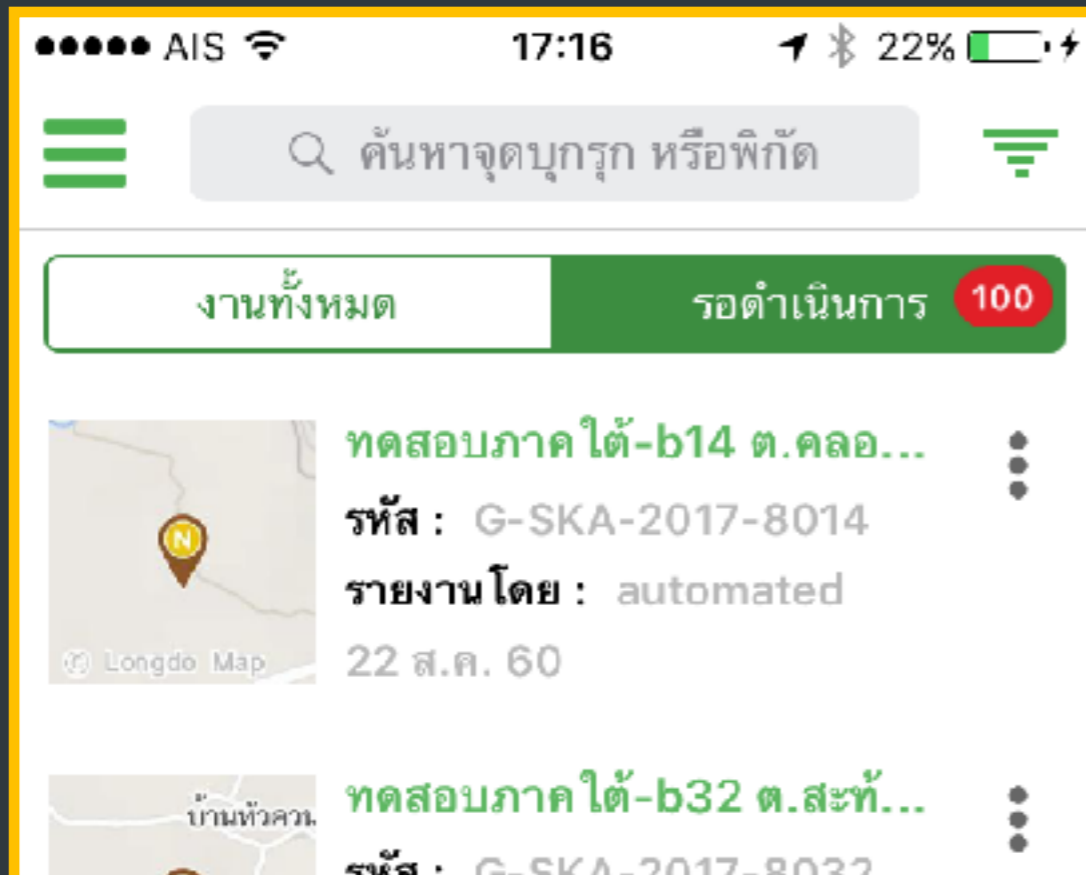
●●●●● AIS 17:16 22%

ค้นหาจุดบุกรุก หรือพิกัด

งานทั้งหมด

รอดำเนินการ 100

N

© Longdo Map

ทดสอบภาคใต้-b14 ต.คลอ...

รหัส : G-SKA-2017-8014

รายงานโดย : automated

22 ส.ค. 60

บ้านหัวควน

ทดสอบภาคใต้-b32 ต.สะท้...

รหัส : G-SKA-2017-8032